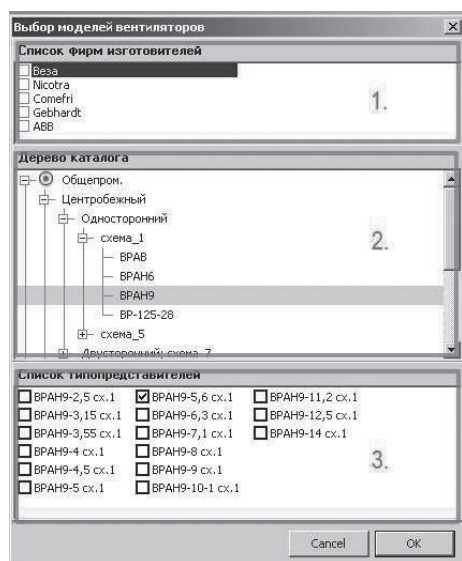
Выбор моделей вентиляторов

Список фирм изготовителей
Веза
Nicotra
Comefri
Gebhardt
ABB
1.

Дерево каталога
Общепром.
Центробежный
Односторонний
схема_1
ВРАВ
ВРАН6
ВРАН9
ВР-125-28
схема_5
Двусторонний; схема_7
2.

Список типопредставителей
ВРАН9-2,5 сх.1
ВРАН9-5,6 сх.1
ВРАН9-11,2 сх.1
ВРАН9-3,15 сх.1
ВРАН9-6,3 сх.1
ВРАН9-12,5 сх.1
ВРАН9-3,55 сх.1
ВРАН9-7,1 сх.1
ВРАН9-14 сх.1
ВРАН9-4 сх.1
ВРАН9-8 сх.1
ВРАН9-4,5 сх.1
ВРАН9-9 сх.1
ВРАН9-5 сх.1
ВРАН9-10-1 сх.1
3.

Cancel
OK